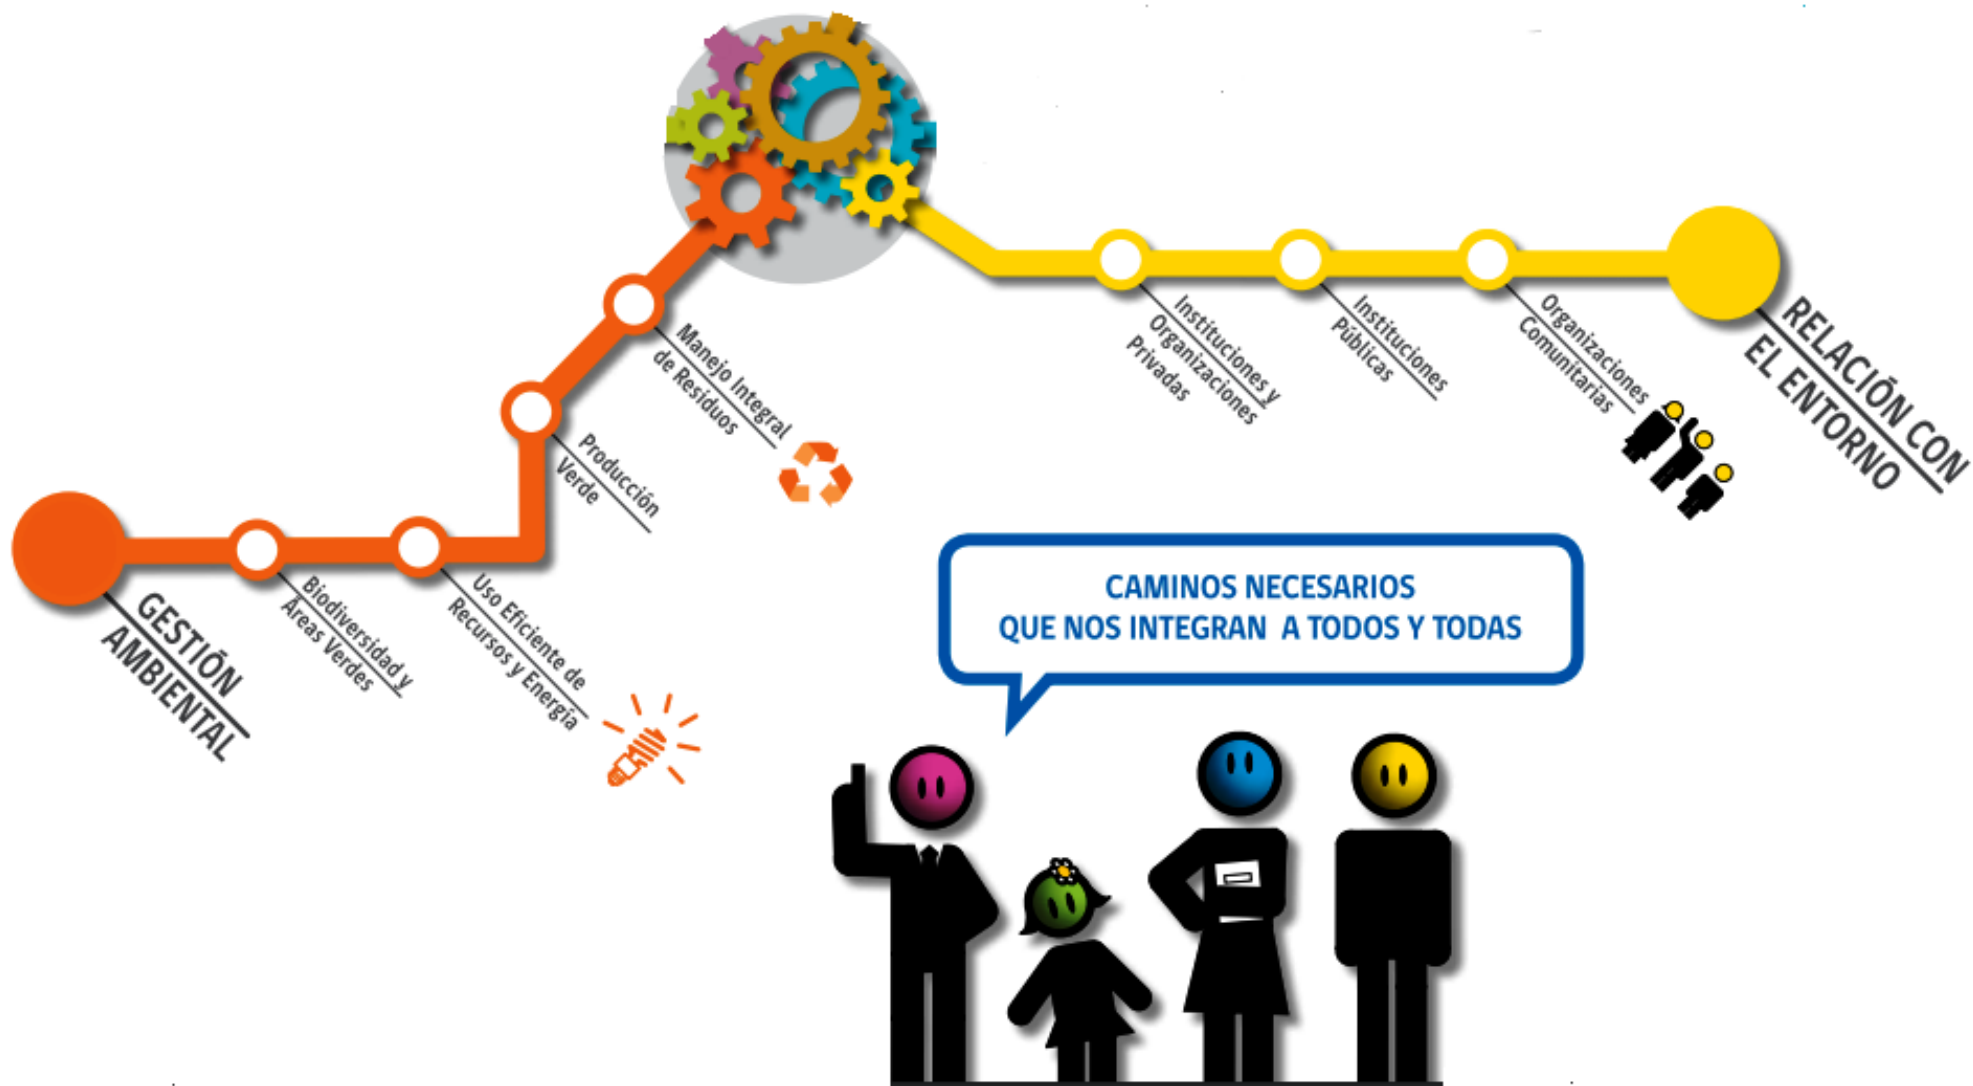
GESTIÓN AMBIENTAL

Biodiversidad y Áreas Verdes

Uso Eficiente de Recursos y Energía

Producción Verde

Manejo Integral de Residuos

Instituciones y Organizaciones Privadas

Instituciones Públicas

Organizaciones Comunitarias

RELACIÓN CON EL ENTORNO

CAMINOS NECESARIOS QUE NOS INTEGRAN A TODOS Y TODAS